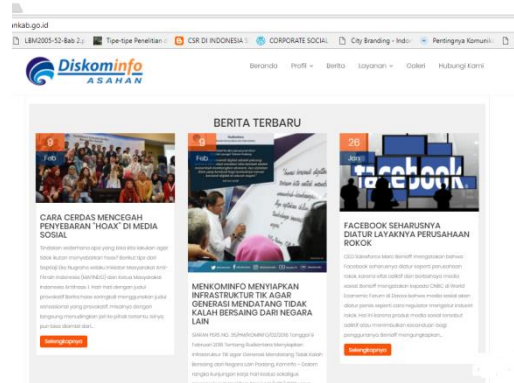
ankab.go.id

LBM2005-52-Bab 2.p | Tipe-tipe Penelitian | CSR DI INDONESIA | CORPORATE SOCIAL | City Branding - Indo | Pentingnya Komunik

Diskominfo ASAHAN

Beranda | Profil | Berita | Layanan | Galeri | Hubungi Kami

BERITA TERBARU

9 Feb

CARA CERDAS MENCEGAH PENYEBARAN "HOAX" DI MEDIA SOSIAL

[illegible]

Selengkapnya

9 Feb

MENKOMINFO MENYIAPKAN INFRASTRUKTUR TIK AGAR GENERASI MENDATANG TIDAK KALAH BERSAING DARI NEGARA LAIN

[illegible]

Selengkapnya

26 Jan

facebook

FACEBOOK SEHARUSNYA DIATUR LAYAKNYA PERUSAHAAN ROKOK

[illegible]

Selengkapnya